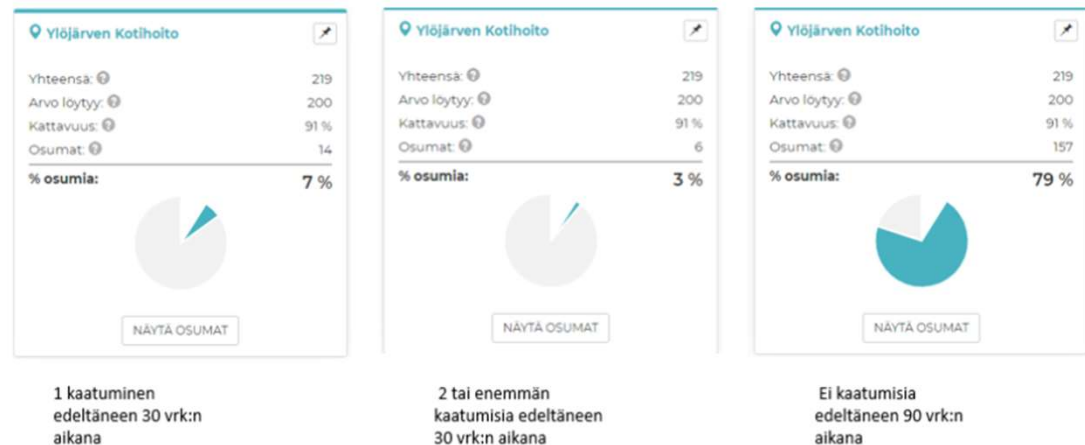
Ylöjärven Kotihoito

Yhteensä: 219
Arvo löytyy: 200
Kattavuus: 91 %
Osumat: 14
% osumia: 7 %

NÄYTÄ OSUMAT

1 kaatuminen edeltäneen 30 vrk:n aikana

Ylöjärven Kotihoito

Yhteensä: 219
Arvo löytyy: 200
Kattavuus: 91 %
Osumat: 6
% osumia: 3 %

NÄYTÄ OSUMAT

2 tai enemmän kaatumisia edeltäneen 30 vrk:n aikana

Ylöjärven Kotihoito

Yhteensä: 219
Arvo löytyy: 200
Kattavuus: 91 %
Osumat: 157
% osumia: 79 %

NÄYTÄ OSUMAT

Ei kaatumisia edeltäneen 90 vrk:n aikana